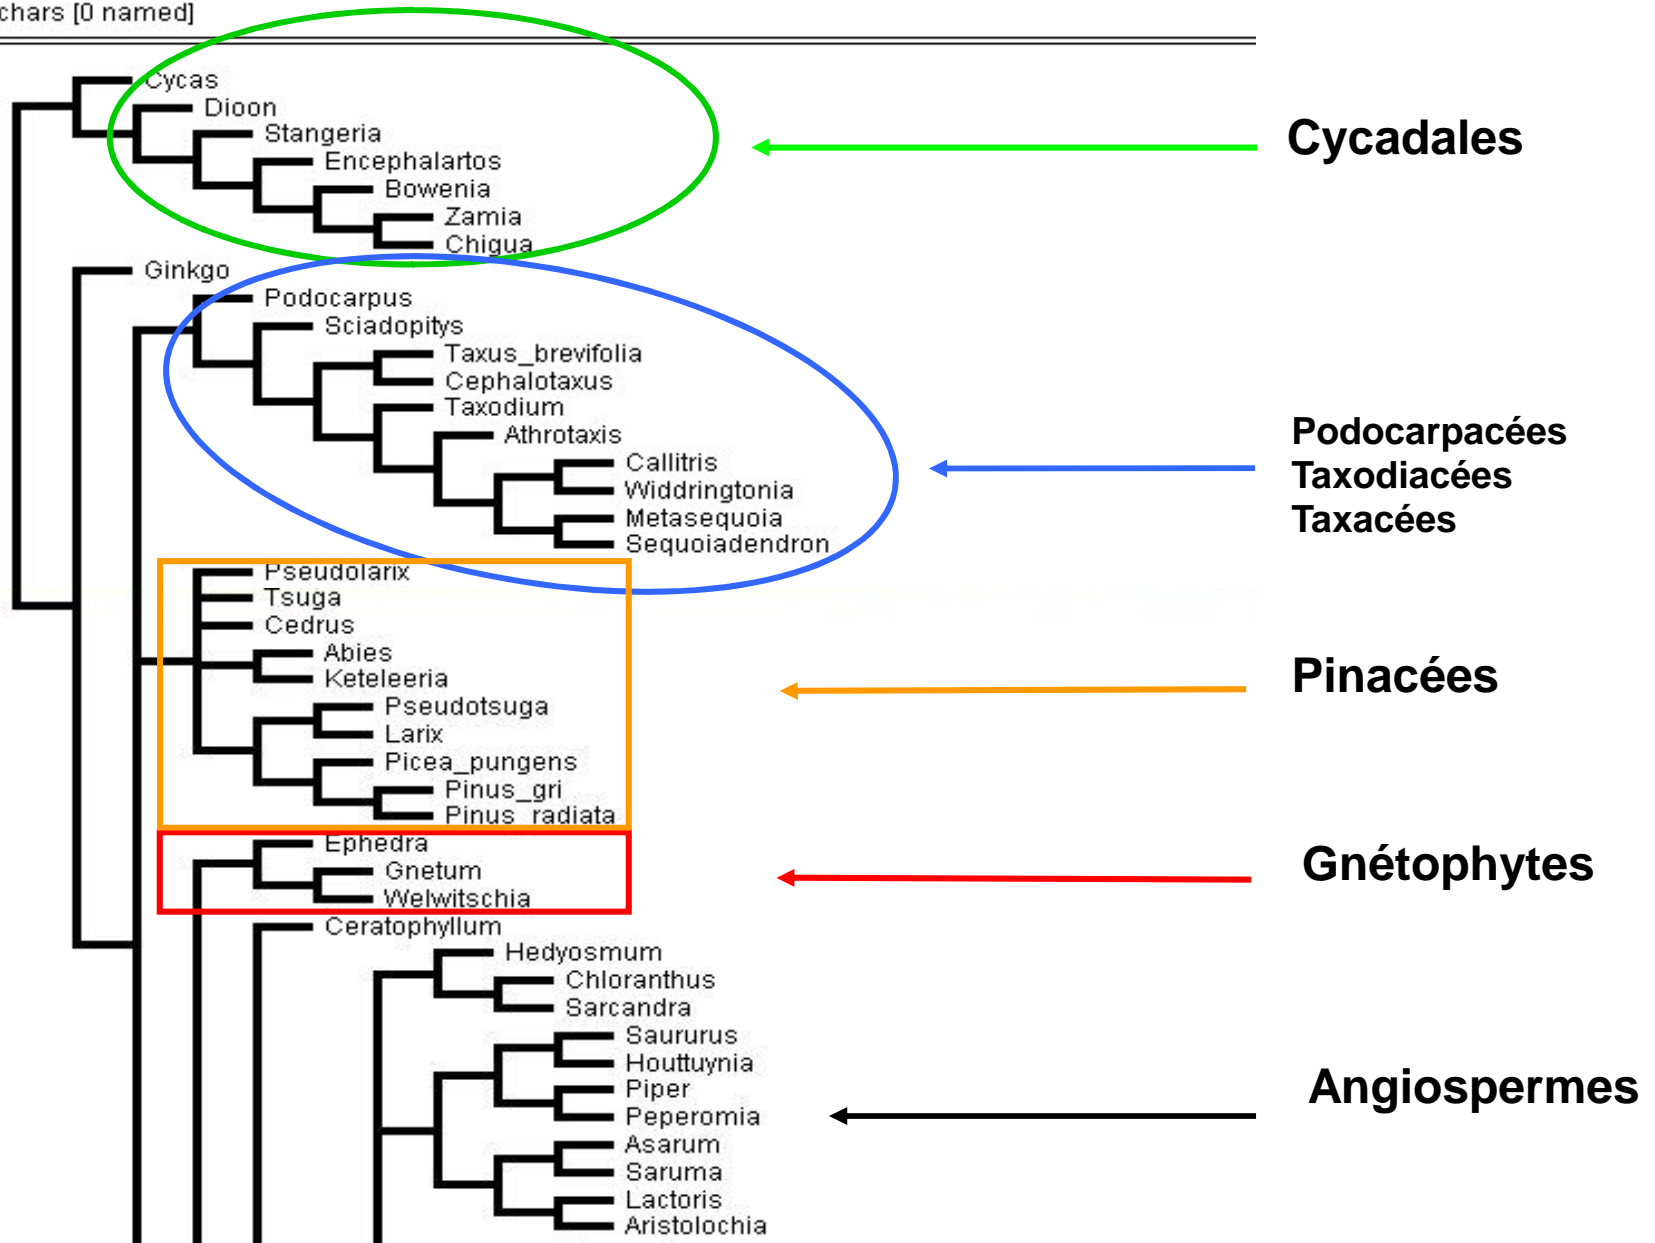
chars [0 named]

Cycas
Dioon
Stangeria
Encephalartos
Bowenia
Zamia
Chigua
Ginkgo
Podocarpus
Sciadopitys
Taxus_brevifolia
Cephalotaxus
Taxodium
Athrotaxis
Callitris
Widdringtonia
Metasequoia
Sequoiadendron
Pseudolarix
Tsuga
Cedrus
Abies
Keteleeria
Pseudotsuga
Larix
Picea_pungens
Pinus_gri
Pinus_radiata
Ephedra
Gnetum
Welwitschia
Ceratophyllum
Hedyosmum
Chloranthus
Sarcandra
Saururus
Houttuynia
Piper
Peperomia
Asarum
Saruma
Lactoris
Aristolochia

Cycadales

Podocarpacées
Taxodiacées
Taxacées

Pinacées

Gnétophytes

Angiospermes